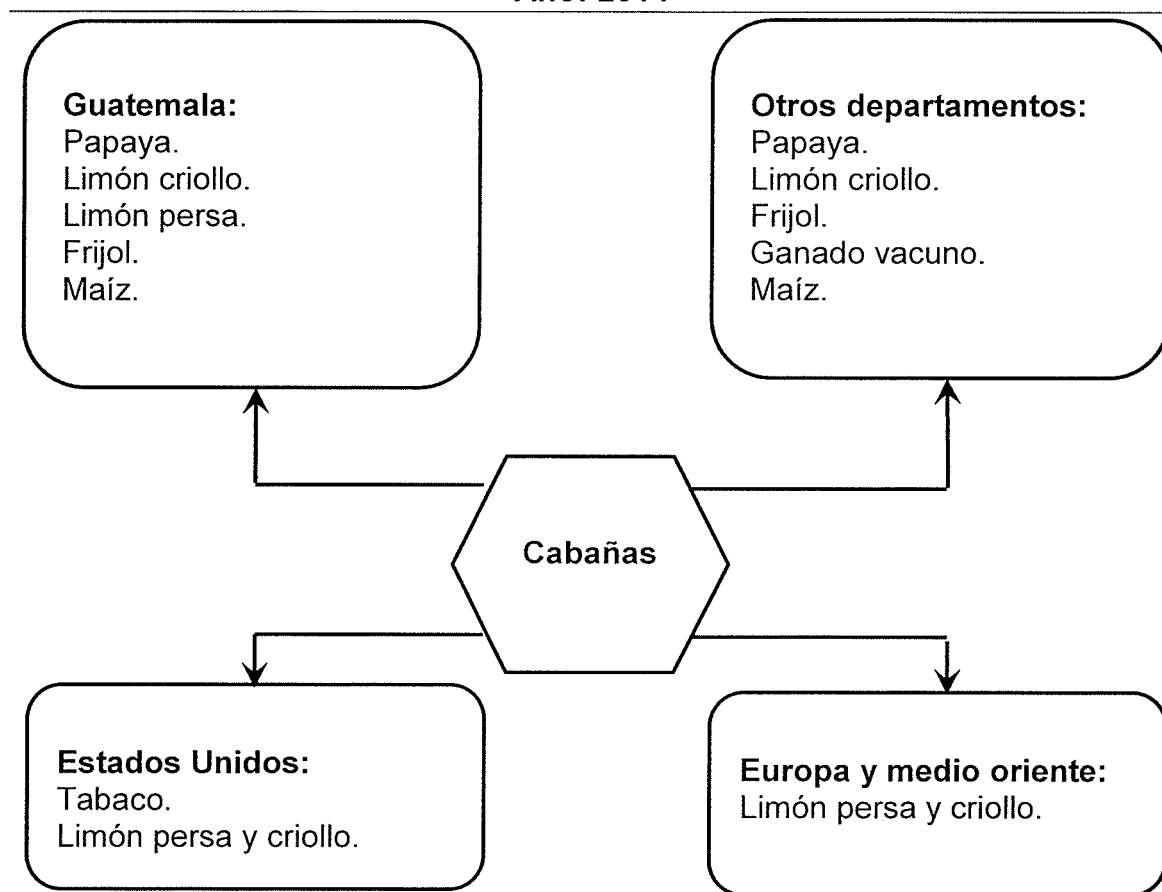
Año: 2011

**Guatemala:**
Papaya.
Limón criollo.
Limón persa.
Frijol.
Maíz.

**Otros departamentos:**
Papaya.
Limón criollo.
Frijol.
Ganado vacuno.
Maíz.

**Cabañas**

**Estados Unidos:**
Tabaco.
Limón persa y criollo.

**Europa y medio oriente:**
Limón persa y criollo.